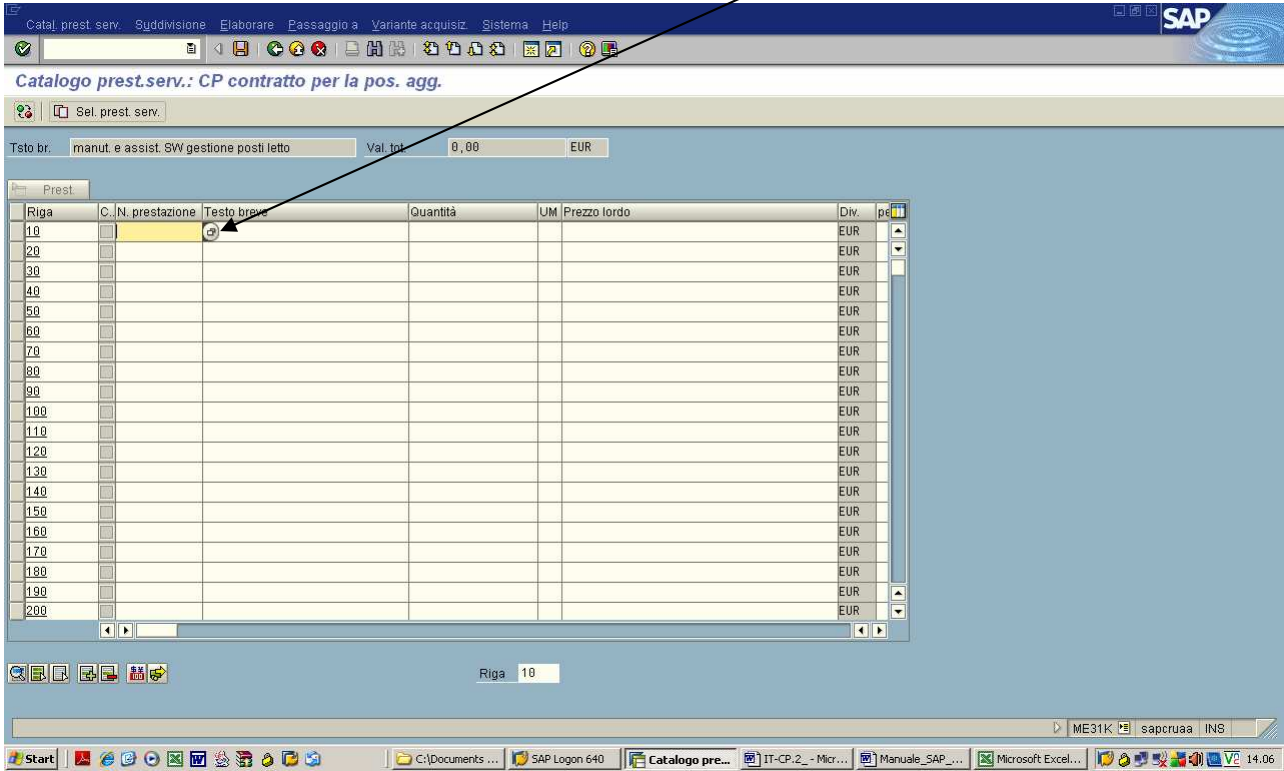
Catal. prest. serv. Suddivisione Elaborare Passaggio a Variante acquisiz. Sistema Help

SAP

Catalogo prest.serv.: CP contratto per la pos. agg.

Sel. prest. serv.

Tsto br. manut. e assist. SW gestione posti letto Val. tot. 0,00 EUR

Prest.

| Riga | C. | N. prestazione | Testo breve | Quantità | UM | Prezzo lordo | Div. | pe |
|---|---|---|---|---|---|---|---|---|
| 10 | | | | | | | EUR | |
| 20 | | | | | | | EUR | |
| 30 | | | | | | | EUR | |
| 40 | | | | | | | EUR | |
| 50 | | | | | | | EUR | |
| 60 | | | | | | | EUR | |
| 70 | | | | | | | EUR | |
| 80 | | | | | | | EUR | |
| 90 | | | | | | | EUR | |
| 100 | | | | | | | EUR | |
| 110 | | | | | | | EUR | |
| 120 | | | | | | | EUR | |
| 130 | | | | | | | EUR | |
| 140 | | | | | | | EUR | |
| 150 | | | | | | | EUR | |
| 160 | | | | | | | EUR | |
| 170 | | | | | | | EUR | |
| 180 | | | | | | | EUR | |
| 190 | | | | | | | EUR | |
| 200 | | | | | | | EUR | |

Riga 10

ME31K sapcruaa INS

Start C:\Documents ... SAP Logon 640 Catalogo pre... IT-CP.2_- Micr... Manuale_SAP_... Microsoft Excel... 14.06